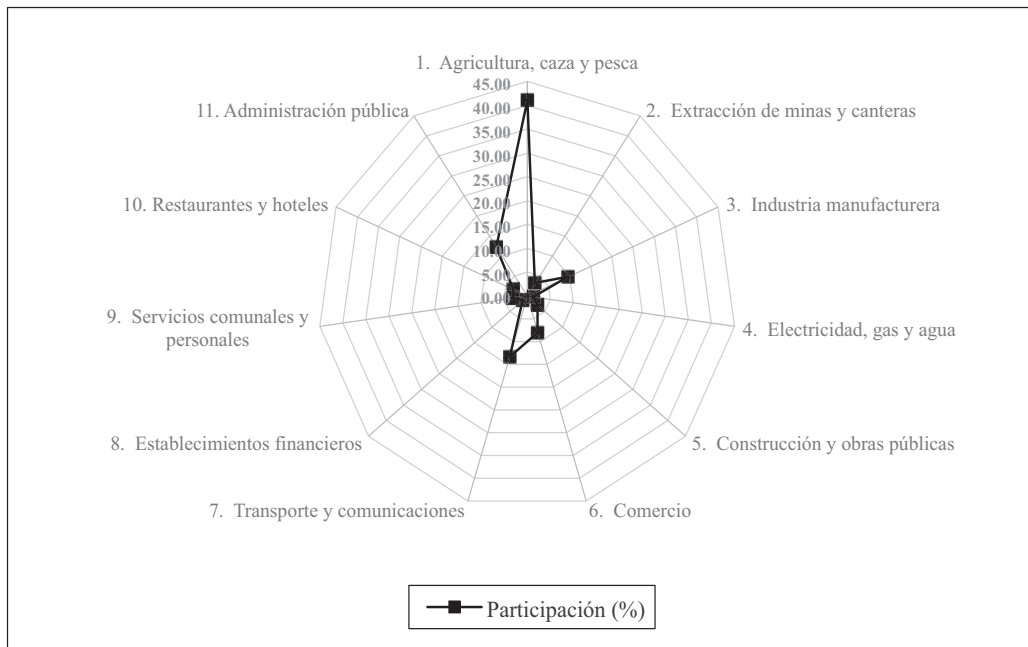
1. Agricultura, caza y pesca

45.00
40.00
35.00
30.00
25.00
20.00
15.00
10.00
5.00
0.00

2. Extracción de minas y canteras

3. Industria manufacturera

4. Electricidad, gas y agua

5. Construcción y obras públicas

6. Comercio

7. Transporte y comunicaciones

8. Establecimientos financieros

9. Servicios comunales y personales

10. Restaurantes y hoteles

11. Administración pública

Participación (%)